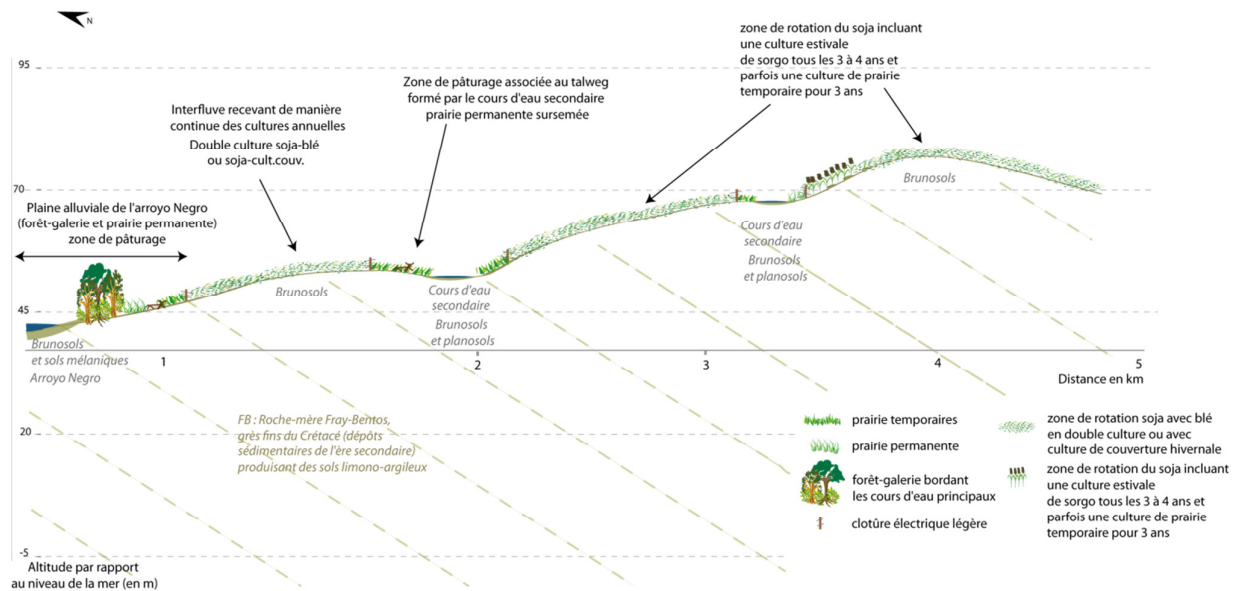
N

95

70

45

20

-5

Altitude par rapport au niveau de la mer (en m)

zone de rotation du soja incluant une culture estivale de sorgo tous les 3 à 4 ans et parfois une culture de prairie temporaire pour 3 ans

Zone de pâturage associée au talweg formé par le cours d'eau secondaire prairie permanente sursemée

Interfluve recevant de manière continue des cultures annuelles
Double culture soja-blé ou soja-cult.couv.

Plaine alluviale de l'arroyo Negro (forêt-galerie et prairie permanente) zone de pâturage

Brunosols

Brunosols

Cours d'eau secondaire
Brunosols et planosols

Cours d'eau secondaire
Brunosols et planosols

Brunosols et sols mélaniques
Arroyo Negro

1 2 3 4 5
Distance en km

FB : Roche-mère Fray-Bentos, grès fins du Crétacé (dépôts sédimentaires de l'ère secondaire) produisant des sols limono-argileux

prairie temporaires

prairie permanente

forêt-galerie bordant les cours d'eau principaux

clotûre électrique légère

zone de rotation soja avec blé en double culture ou avec culture de couverture hivernale

zone de rotation du soja incluant une culture estivale de sorgo tous les 3 à 4 ans et parfois une culture de prairie temporaire pour 3 ans